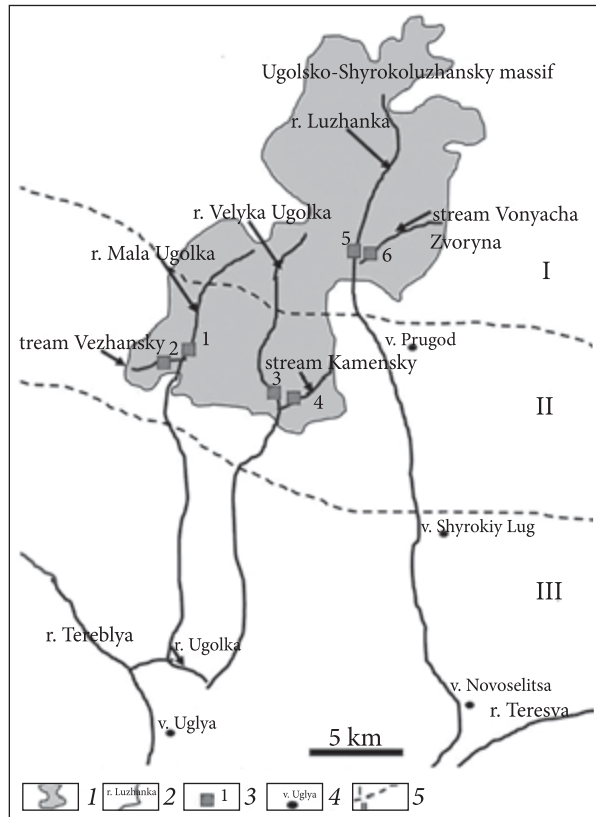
Ugolsko-Shyrokoluzhansky massif

r. Luzhanka

r. Velyka Ugolka

stream Vonyacha

r. Mala Ugolka

5

6

Zvoryna

I

tream Vezhansky

2

1

v. Prugod

stream Kamensky

3

4

II

v. Shyrokiy Lug

III

r. Tereblya

r. Ugolka

v. Novoselitsa

r. Teresva

v. Uglya

5 km

1

r. Luzhanka 2

1 3

v. Uglya 4

5